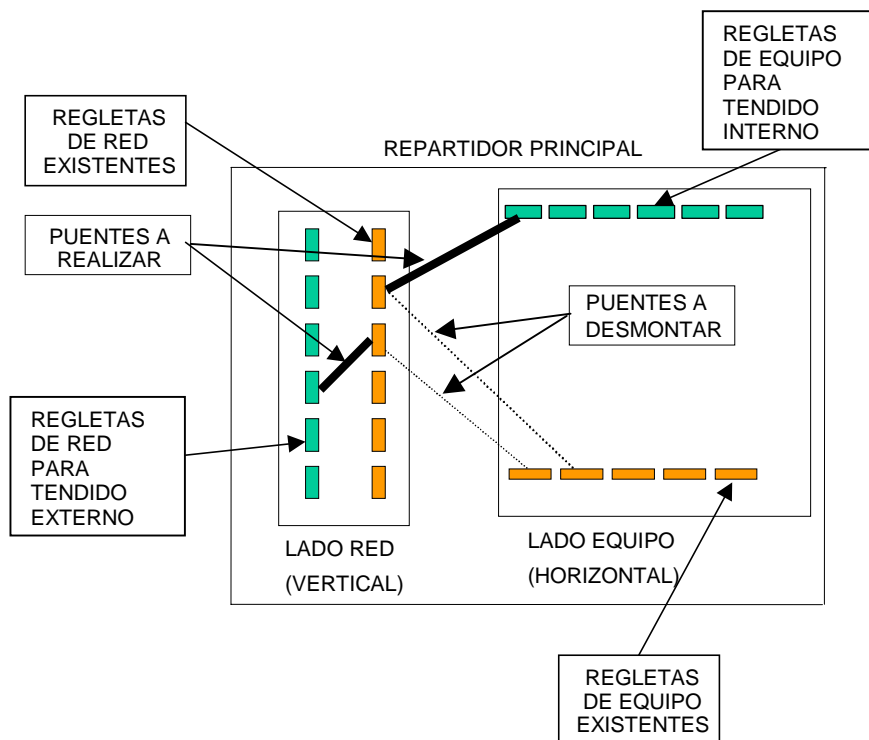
REGLETAS DE EQUIPO PARA TENDIDO INTERNO

REGLETAS DE RED EXISTENTES

REPARTIDOR PRINCIPAL

PUENTES A REALIZAR

PUENTES A DESMONTAR

REGLETAS DE RED PARA TENDIDO EXTERNO

LADO RED (VERTICAL)

LADO EQUIPO (HORIZONTAL)

REGLETAS DE EQUIPO EXISTENTES